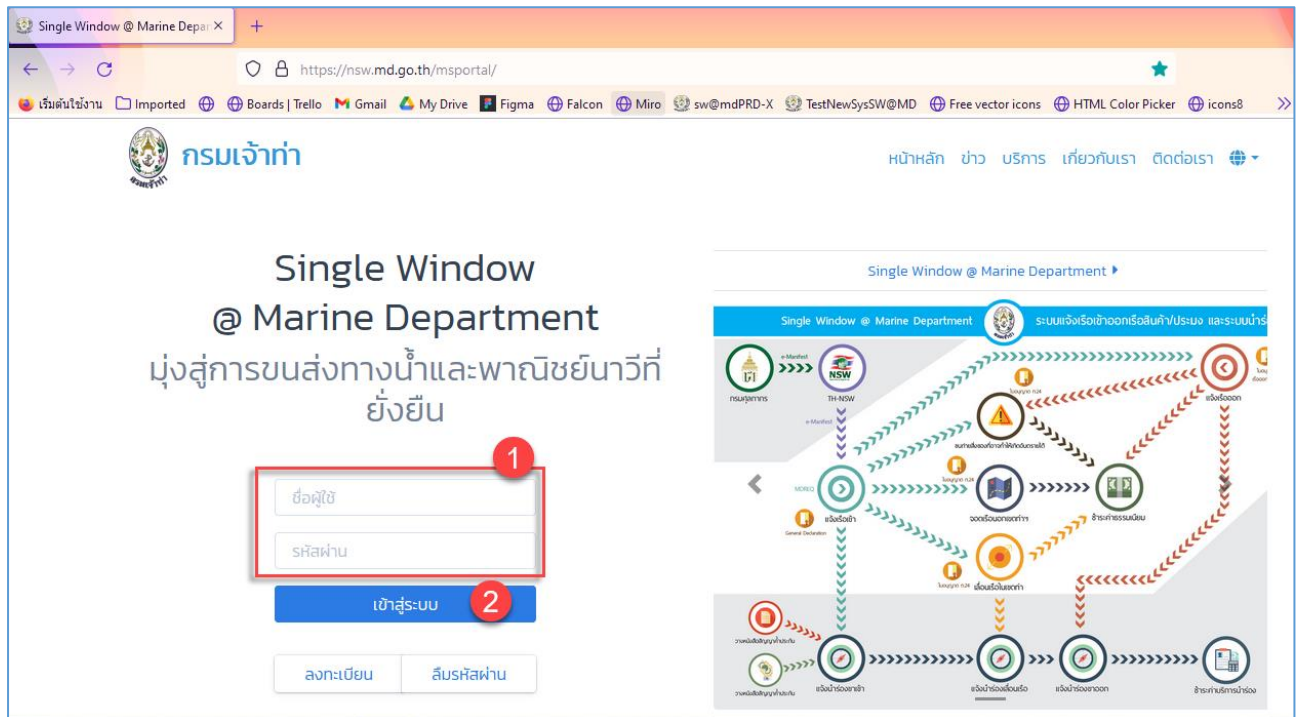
Single Window @ Marine Depar ×
+
https://nsw.md.go.th/msportal/
เริ่มต้นใช้งาน Imported Boards | Trello Gmail My Drive Figma Falcon Miro sw@mdPRD-X TestNewSysSW@MD Free vector icons HTML Color Picker icons8

กรมเจ้าท่า

หน้าหลัก ข่าว บริการ เกี่ยวกับเรา ติดต่อเรา

Single Window
@ Marine Department
มุ่งสู่การขนส่งทางน้ำและพาณิชย์นาวีที่ยั่งยืน

1
ชื่อผู้ใช้
รหัสผ่าน
เข้าสู่ระบบ
2
ลงทะเบียน
ลืมรหัสผ่าน

Single Window @ Marine Department ▸

Single Window @ Marine Department
ระบบแจ้งเรือเข้าออกเรือสินค้า/ประมง และระบบนำร่อง
e-Manifest
NSW
กรมศุลกากร
TH-NSW
e-Manifest
แจ้งเรือออก
แจ้งเรือเข้า
General Declaration
จอดเรือนอกเขตท่า
ชำระค่าธรรมเนียม
เลื่อนเรือในเขตท่า
แจ้งนำร่องขาเข้า
แจ้งนำร่องเลื่อนเรือ
แจ้งนำร่องขาออก
ชำระค่าบริการนำร่อง